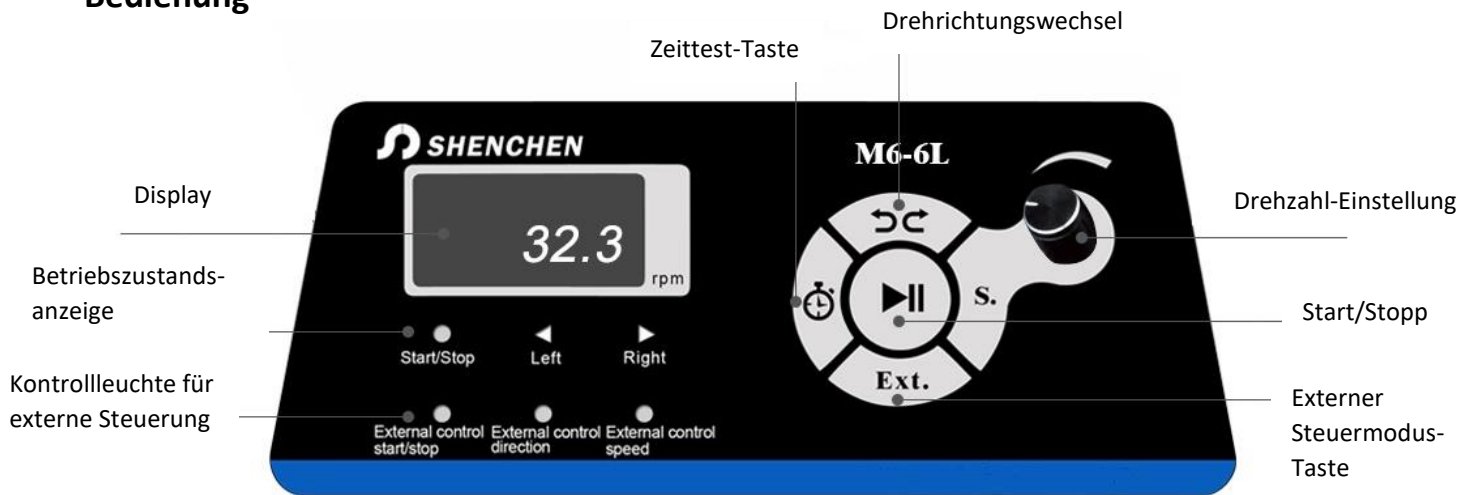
Bedienung

Drehrichtungswechsel

Zeittest-Taste

SHENCHEN

M6-6L

Display

32.3

rpm

Drehzahl-Einstellung

Betriebszustandsanzeige

S.

Start/Stopp

Start/Stop

Left

Right

Kontrollleuchte für externe Steuerung

Ext.

Externer Steuermodus-Taste

External control start/stop

External control direction

External control speed